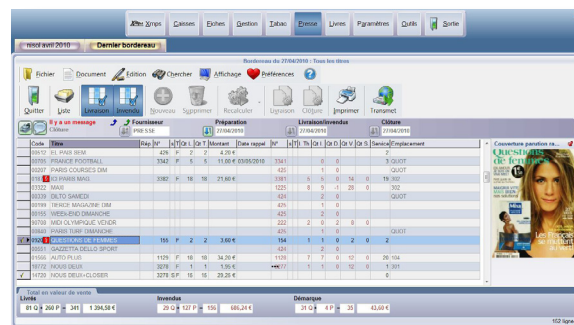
Xmps | Caisses | Fiches | Gestion | Tabac | Presse | Livres | Paramètres | Outils | Sortie

nisol avril 2010 | Dernier bordereau

Bordereau du 27/04/2010 : Tous les titres

Fichier | Document | Edition | Chercher | Affichage | Préférences

Quitter | Liste | Livraison | Invendus | Nouveau | Supprimer | Recalculer | Livraison | Clôture | Imprimer | Transmet

Il y a un message | Clôture | Fournisseur | PRESSE | Préparation | 27/04/2010 | Livraison/Invendus | 27/04/2010 | Clôture | 27/04/2010

| Code | Titre | Rép | N° | | Qt T | Montant | Date rappel | N° | | Qt I | Qt R | Qt V | Qt S | Service | Emplacement |
|---|---|---|---|---|---|---|---|---|---|---|---|---|---|---|---|
| 00672 | EL PAIS SEM | | 426 | F | 2 | 4,70 € | | | | | | | | 2 | |
| 00705 | FRANCE FOOTBALL | | 3342 | F | 5 | 11,60 € | 03/05/2010 | 3341 | | | | | | 3 | QUOT |
| 00207 | PARIS COURSES DIM | | | | | | | 425 | | | | | | | QUOT |
| 01634 | LE PARIS MAG | | 3382 | F | 18 | 21,60 € | | 3382 | 8 | | 0 | 14 | 0 | 19 | 302 |
| 03322 | MAXI | | | | | | | 1225 | 8 | | -1 | 26 | 0 | | 302 |
| 00339 | OLTO SAMEDI | | | | | | | 424 | | | | | | | QUOT |
| 00199 | TIERCE MAGAZINE DIM | | | | | | | 425 | | | | | | | QUOT |
| 00155 | WEEK-END DIMANCHE | | | | | | | 425 | | | | | | | |
| 00708 | MIDI OLYMPIQUE VENDR | | | | | | | 322 | 2 | | 2 | 0 | 0 | | QUOT |
| 00645 | PARIS TURF DIMANCHE | | | | | | | 425 | | | | | | | |
| 01204 | QUESTIONS DE FEMMES | | 155 | F | 2 | 3,60 € | | 154 | 1 | | 1 | 0 | 2 | 0 | 2 |
| 00551 | GAZZETTA DELLO SPORT | | | | | | | 424 | | | | | | | |
| 01566 | AUTO PLUS | | 1129 | F | 18 | 34,20 € | | 1128 | 7 | | 7 | 0 | 12 | 0 | 28 | 104 |
| 16172 | NOUS DEUX | | 3278 | F | 1 | 1,95 € | | 3277 | 1 | | 1 | 0 | 12 | 0 | 1 | 301 |
| 14720 | NOUS DEUX+CLOSER | | 3278 | F | 15 | 29,25 € | | | | | | | | | 1 | |

Couverture parution ca...

Total en valeur de vente
Livrés | 81 Q = 260 P = 341 | 1 394,58 €
Invendus | 29 Q + 127 P = 156 | 686,24 €
Démarque | 31 Q + 4 P = 35 | 43,69 €

162 lignes